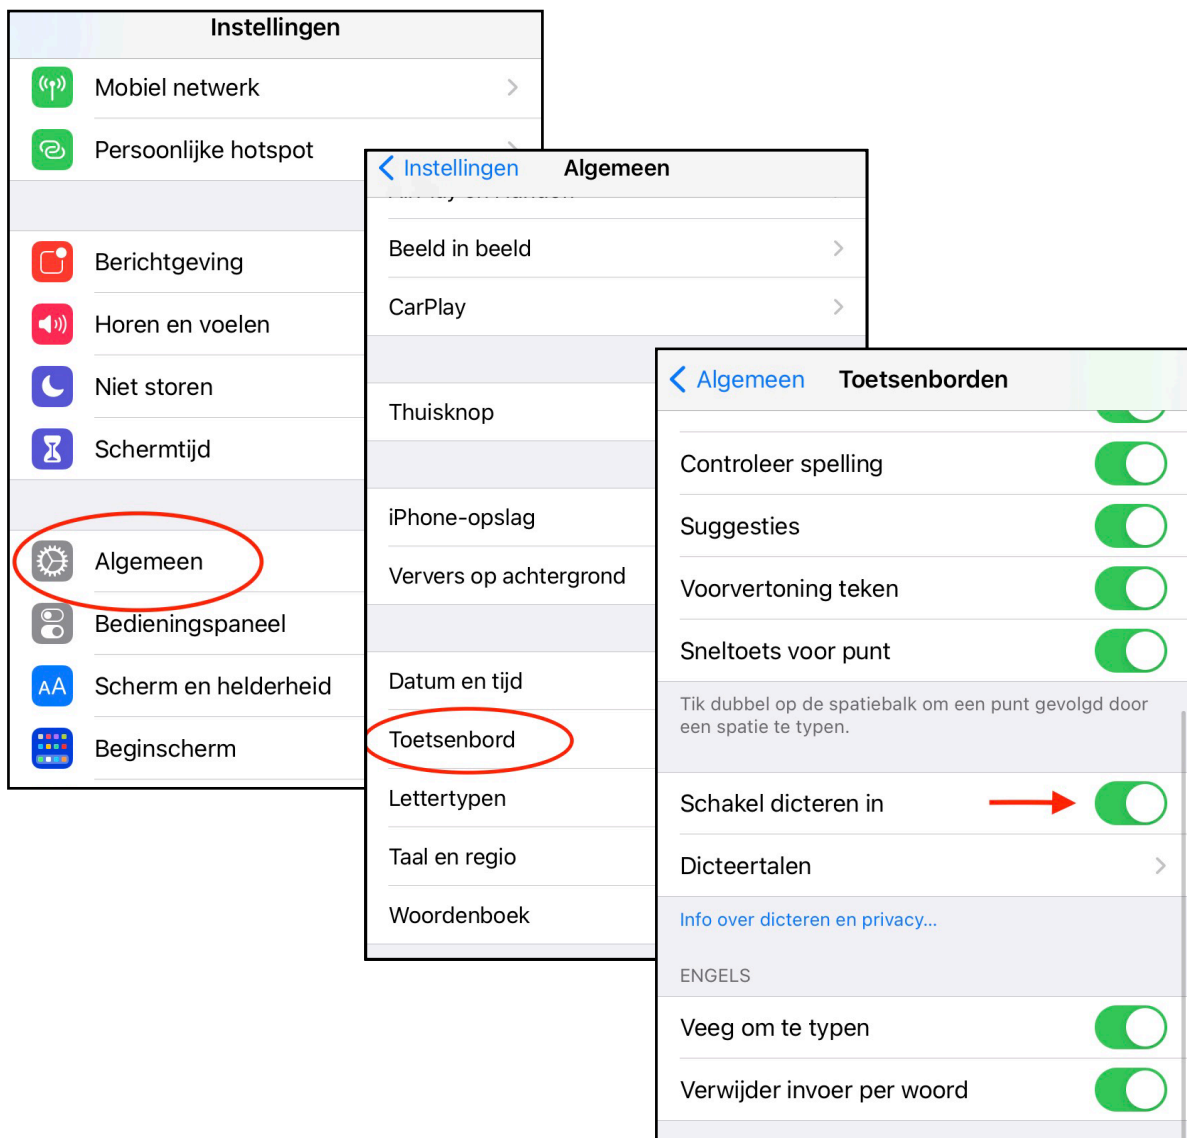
Instellingen

Mobiel netwerk

Persoonlijke hotspot

Berichtgeving

Horen en voelen

Niet storen

Schermtijd

Algemeen

Bedieningspaneel

AA Scherm en helderheid

Beginscherm

Instellingen Algemeen

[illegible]

Beeld in beeld

CarPlay

Thuisknop

iPhone-opslag

Ververs op achtergrond

Datum en tijd

Toetsenbord

Lettertypen

Taal en regio

Woordenboek

Algemeen Toetsenborden

Controleer spelling

Suggesties

Voorvertoning teken

Sneltoets voor punt

Tik dubbel op de spatiebalk om een punt gevolgd door een spatie te typen.

Schakel dicteren in

Dicteertalen

Info over dicteren en privacy...

ENGELS

Veeg om te typen

Verwijder invoer per woord